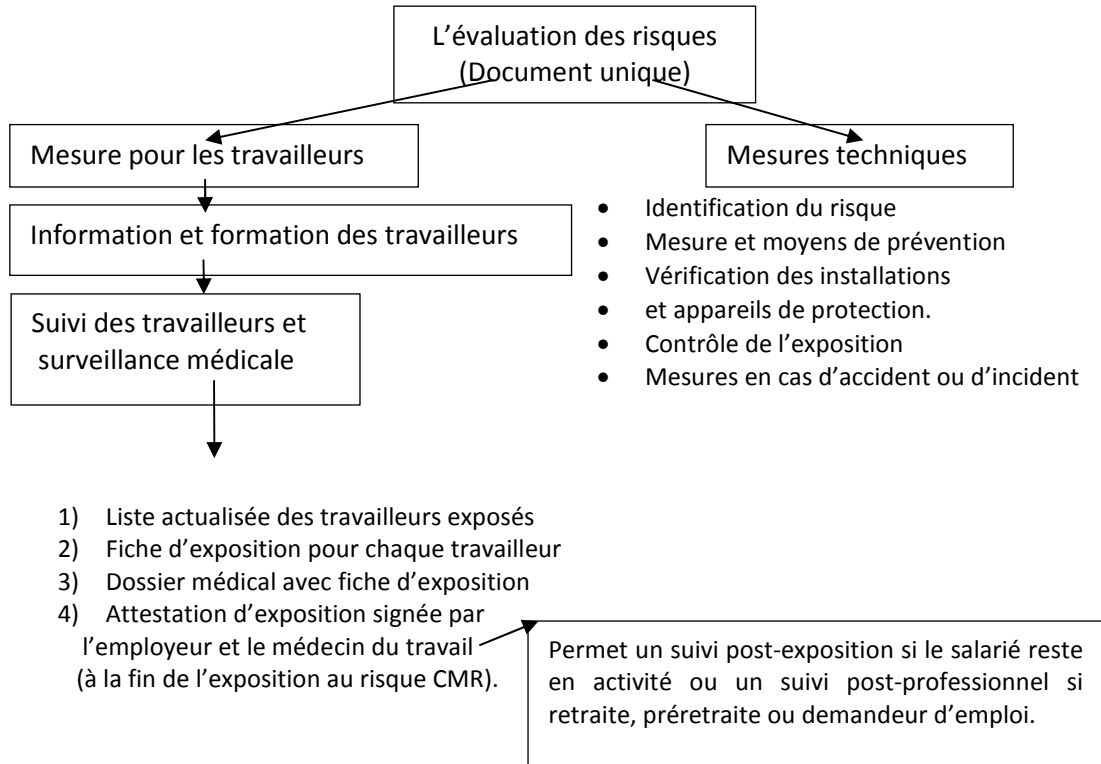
L'évaluation des risques
(Document unique)

Mesure pour les travailleurs

Mesures techniques

- Identification du risque
- Mesure et moyens de prévention
- Vérification des installations
- et appareils de protection.
- Contrôle de l'exposition
- Mesures en cas d'accident ou d'incident

Information et formation des travailleurs

Suivi des travailleurs et surveillance médicale

1) Liste actualisée des travailleurs exposés
2) Fiche d'exposition pour chaque travailleur
3) Dossier médical avec fiche d'exposition
4) Attestation d'exposition signée par l'employeur et le médecin du travail (à la fin de l'exposition au risque CMR).

Permet un suivi post-exposition si le salarié reste en activité ou un suivi post-professionnel si retraite, préretraite ou demandeur d'emploi.